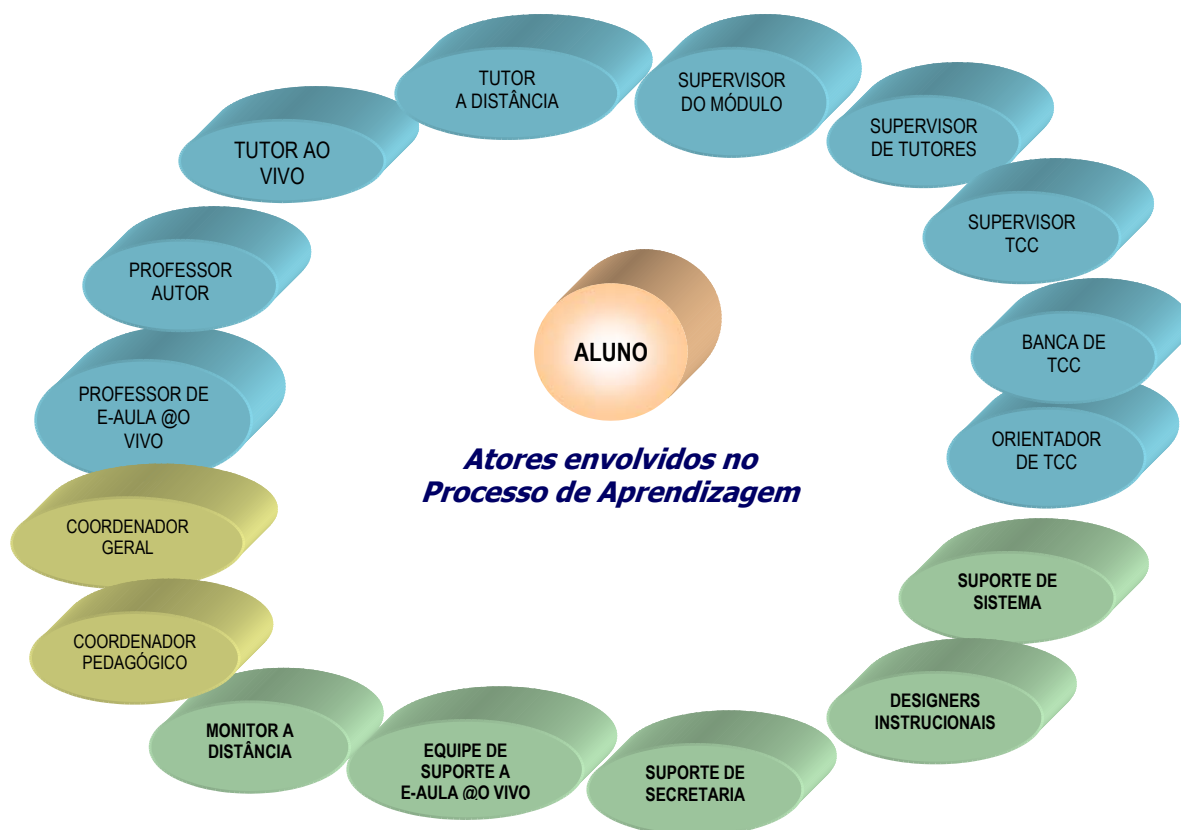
TUTOR A DISTÂNCIA

SUPERVISOR DO MÓDULO

SUPERVISOR DE TUTORES

SUPERVISOR TCC

BANCA DE TCC

ORIENTADOR DE TCC

SUPORTE DE SISTEMA

DESIGNERS INSTRUCIONAIS

SUPORTE DE SECRETARIA

EQUIPE DE SUPORTE A E-AULA @O VIVO

MONITOR A DISTÂNCIA

COORDENADOR PEDAGÓGICO

COORDENADOR GERAL

PROFESSOR DE E-AULA @O VIVO

PROFESSOR AUTOR

TUTOR AO VIVO

ALUNO

Atores envolvidos no Processo de Aprendizagem